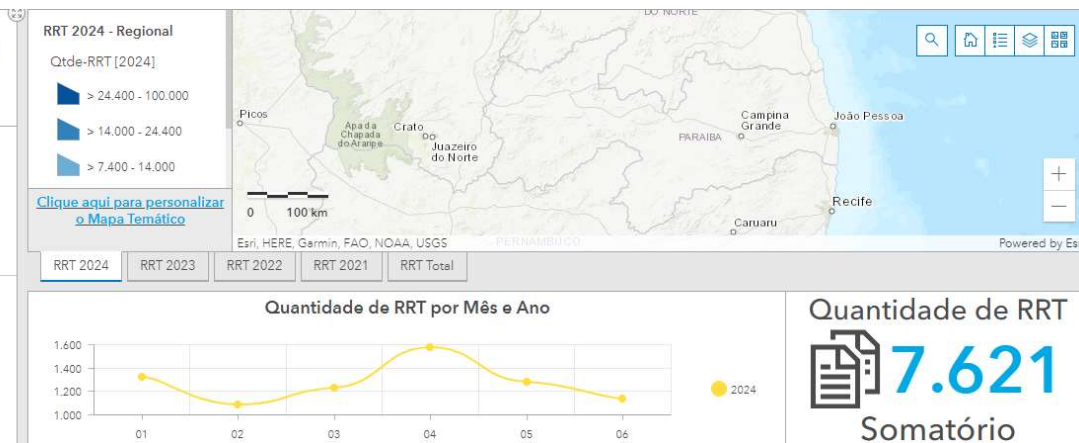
RRT 2024 - Regional

Qtde-RRT [2024]

> 24.400 - 100.000

> 14.000 - 24.400

> 7.400 - 14.000

Clique aqui para personalizar o Mapa Temático

DO NORTE

Picos

Apa da Chapada do Araripe

Crato

Juazeiro do Norte

PARAIBA

Campina Grande

João Pessoa

Recife

Caruaru

PERNAMBUCO

0 100 km

Esri, HERE, Garmin, FAO, NOAA, USGS

Powered by Esri

RRT 2024 | RRT 2023 | RRT 2022 | RRT 2021 | RRT Total

Quantidade de RRT por Mês e Ano

1.600
1.400
1.200
1.000

01 02 03 04 05 06

2024

Quantidade de RRT

7.621

Somatório